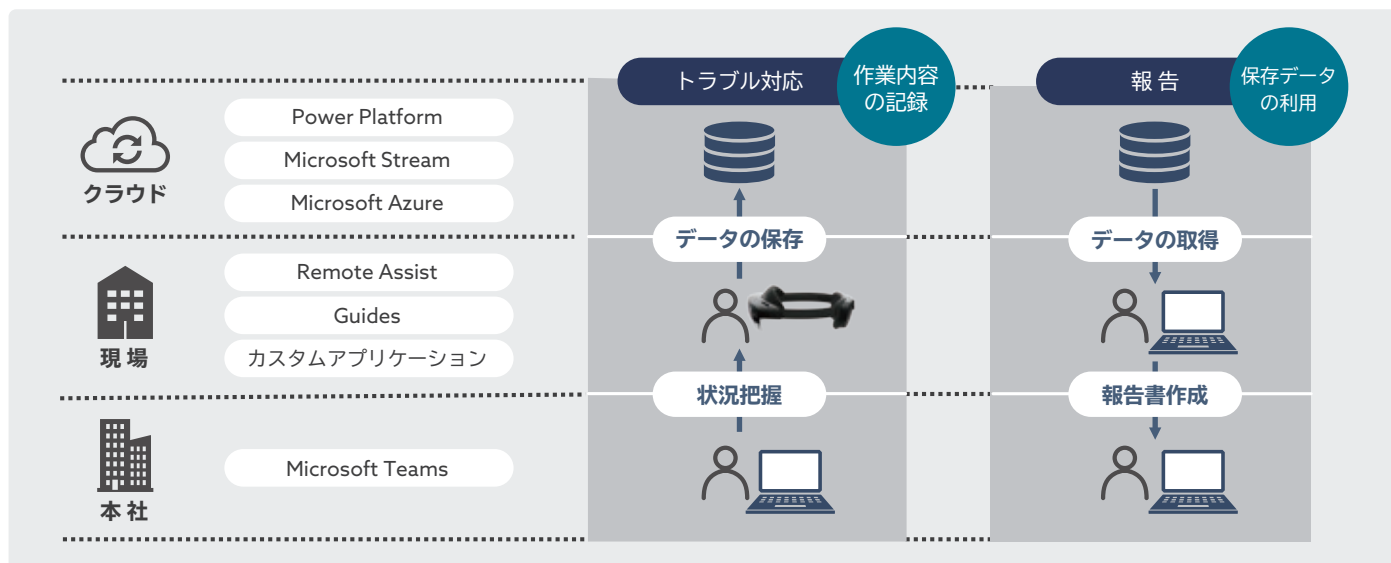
クラウド

Power Platform

Microsoft Stream

Microsoft Azure

現場

Remote Assist

Guides

カスタムアプリケーション

本社

Microsoft Teams

トラブル対応

作業内容の記録

データの保存

状況把握

報告

保存データの利用

データの取得

報告書作成